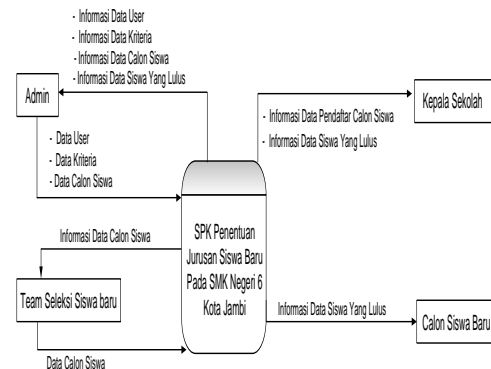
- Informasi Data User
- Informasi Data Kriteria
- Informasi Data Calon Siswa
- Informasi Data Siswa Yang Lulus

Admin

- Data User
- Data Kriteria
- Data Calon Siswa

- Informasi Data Pendaftar Calon Siswa
- Informasi Data Siswa Yang Lulus

Kepala Sekolah

SPK Penentuan Jurusan Siswa Baru Pada SMK Negeri 6 Kota Jambi

Informasi Data Calon Siswa

Team Seleksi Siswa baru

Data Calon Siswa

Informasi Data Siswa Yang Lulus

Calon Siswa Baru